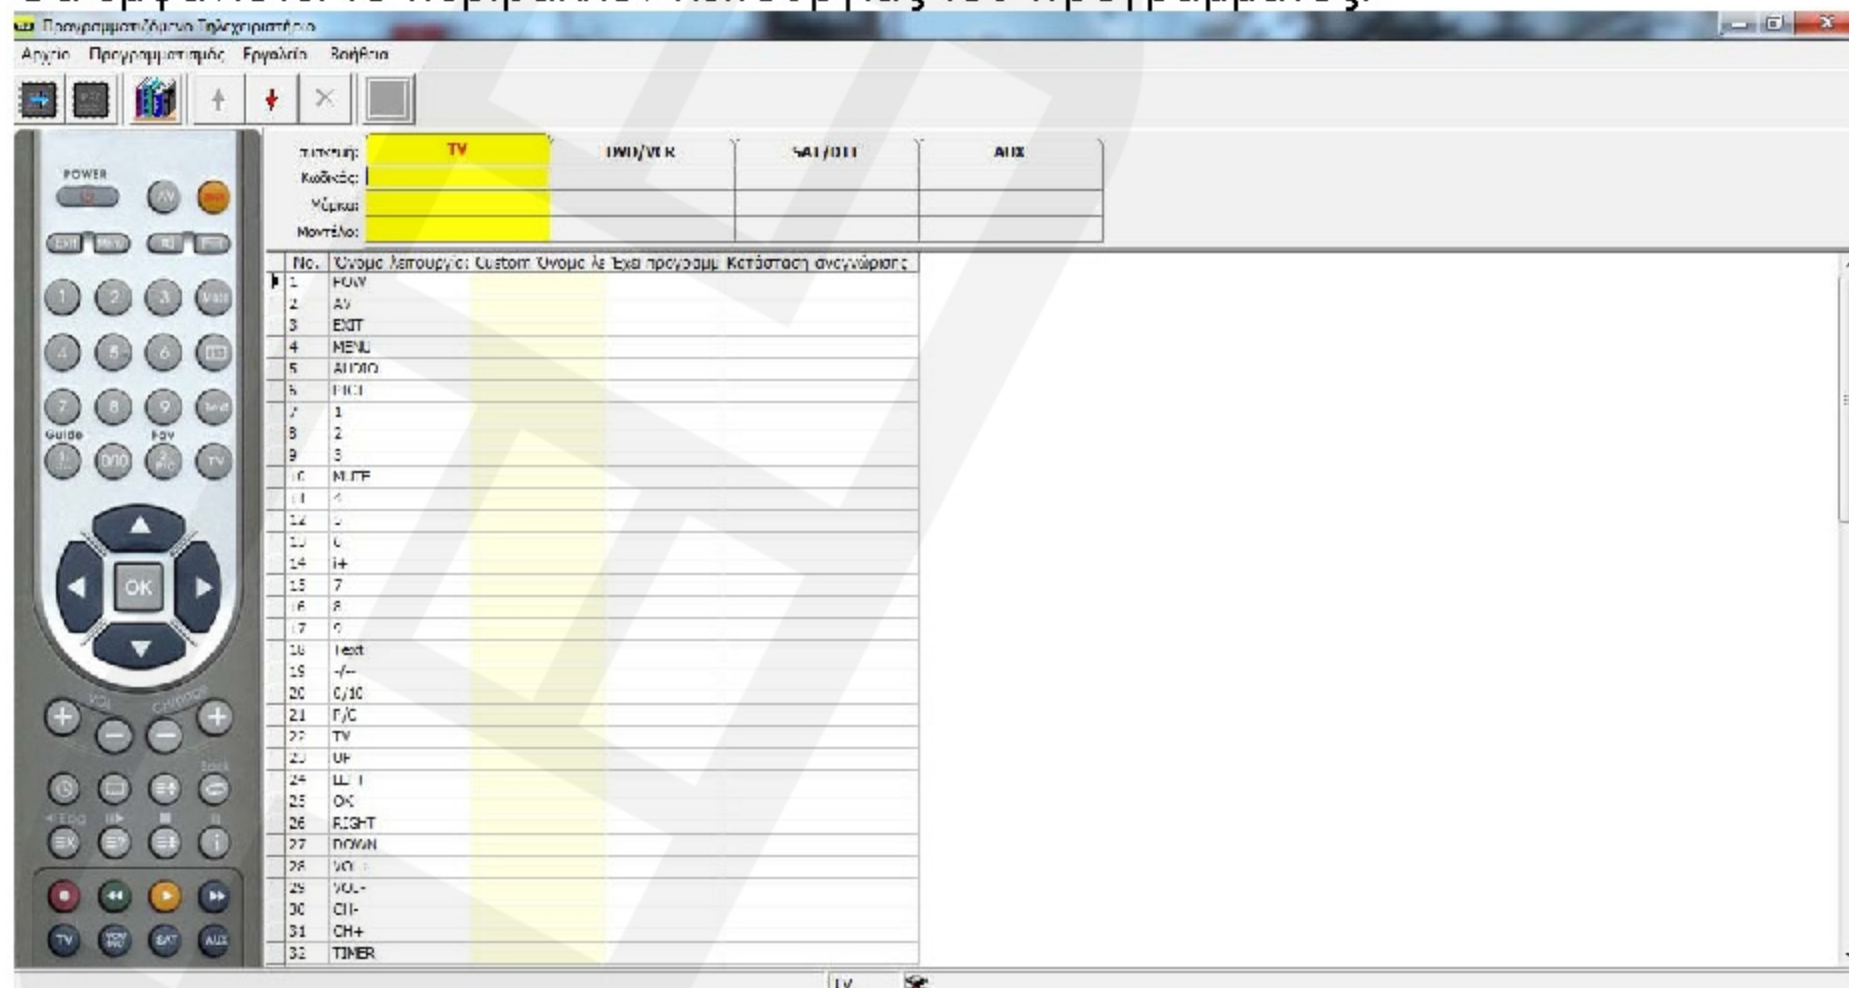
Προγραμματιζόμενο Τηλεχειριστήριο

Αρχείο Προγραμματισμός Εργαλεία Βοήθεια

POWER

AV

EXIT MENU

1 2 3

4 5 6

7 8 9

Guide Fav

0/10 TV

OK

VOL

TV SAT AUX

| Συσκευή: | TV | DVD/VCR | SAT/DTT | AUX |
|---|---|---|---|---|
| Κωδικός: | | | | |
| Μάρκα: | | | | |
| Μοντέλο: | | | | |

| No. | Όνομα λειτουργίας | Custom Όνομα λε | Έχει προγραμμ | Κατάσταση αναγνώρισης |
|---|---|---|---|---|
| 1 | POW | | | |
| 2 | AV | | | |
| 3 | EXIT | | | |
| 4 | MENU | | | |
| 5 | AUDIO | | | |
| 6 | PICT | | | |
| 7 | 1 | | | |
| 8 | 2 | | | |
| 9 | 3 | | | |
| 10 | MUTE | | | |
| 11 | 4 | | | |
| 12 | 5 | | | |
| 13 | 6 | | | |
| 14 | i+ | | | |
| 15 | 7 | | | |
| 16 | 8 | | | |
| 17 | 9 | | | |
| 18 | Text | | | |
| 19 | -/-- | | | |
| 20 | 0/10 | | | |
| 21 | P/C | | | |
| 22 | TV | | | |
| 23 | UP | | | |
| 24 | LEFT | | | |
| 25 | OK | | | |
| 26 | RIGHT | | | |
| 27 | DOWN | | | |
| 28 | VOL+ | | | |
| 29 | VOL- | | | |
| 30 | CH- | | | |
| 31 | CH+ | | | |
| 32 | TIMER | | | |

TV